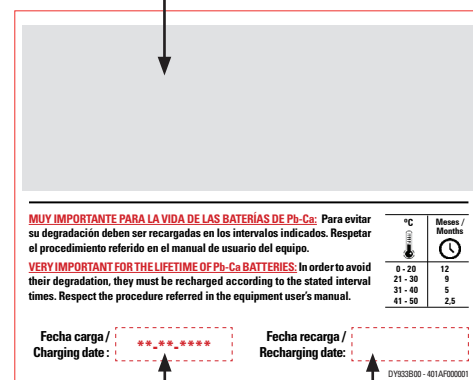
MUY IMPORTANTE PARA LA VIDA DE LAS BATERÍAS DE Pb-Ca: Para evitar su degradación deben ser recargadas en los intervalos indicados. Respetar el procedimiento referido en el manual de usuario del equipo.

VERY IMPORTANT FOR THE LIFETIME OF Pb-Ca BATTERIES: In order to avoid their degradation, they must be recharged according to the stated interval times. Respect the procedure referred in the equipment user's manual.

| ºC | Meses / Months |
|---|---|
| 0 - 20 | 12 |
| 21 - 30 | 9 |
| 31 - 40 | 5 |
| 41 - 50 | 2,5 |

Fecha carga / Charging date : **-**-****

Fecha recarga / Recharging date:

DY933B00 - 401AF000001